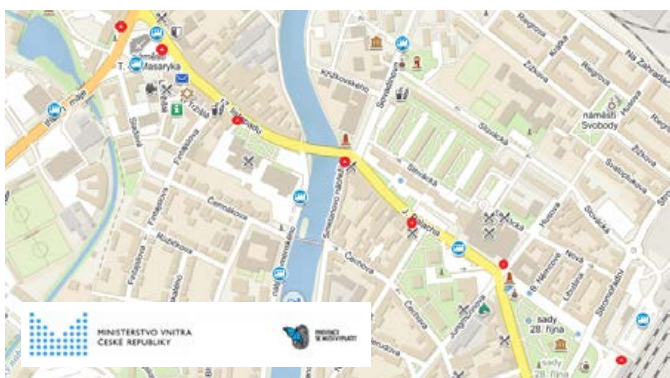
T. G. Masaryka
1. máje
Trnkova
Jiráskova
Slezská
Palackého
Slovákova
Havlíčkova
Rooseveltova
Komenského
náměstí Svobody
Husova
Zahradní
Čermákova
Žižkova
Na Zátiší
Hrnčířská
Hlinky
Smetanovo nábřeží
Čechova
sady 28. října
Nová
Nádražní
Jungmannova
MINISTERSTVO VNITRA
ČESKÉ REPUBLIKY
PREVENCE JE MOTIVUJÍCÍ